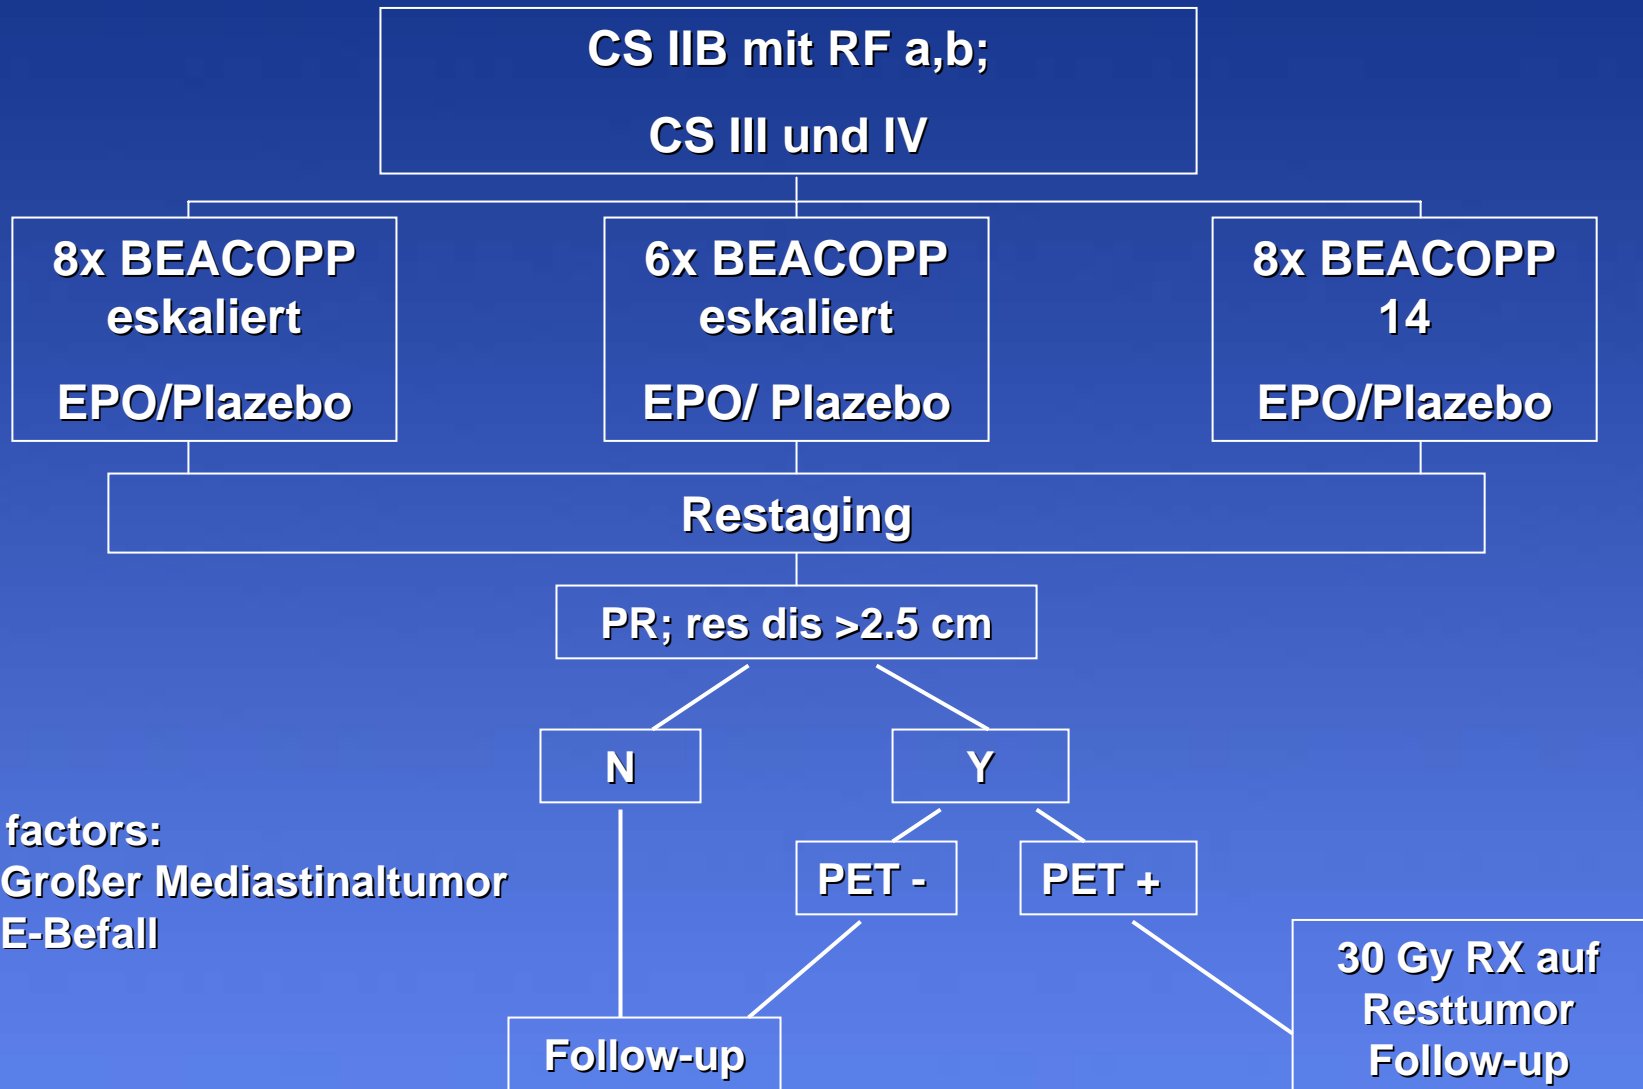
CS IIB mit RF a,b;

CS III und IV

8x BEACOPP eskaliert

EPO/Plazebo

6x BEACOPP eskaliert

EPO/ Plazebo

8x BEACOPP 14

EPO/Plazebo

Restaging

PR; res dis >2.5 cm

N

Y

PET -

PET +

factors:
Großer Mediastinaltumor
E-Befall

Follow-up

30 Gy RX auf Resttumor
Follow-up